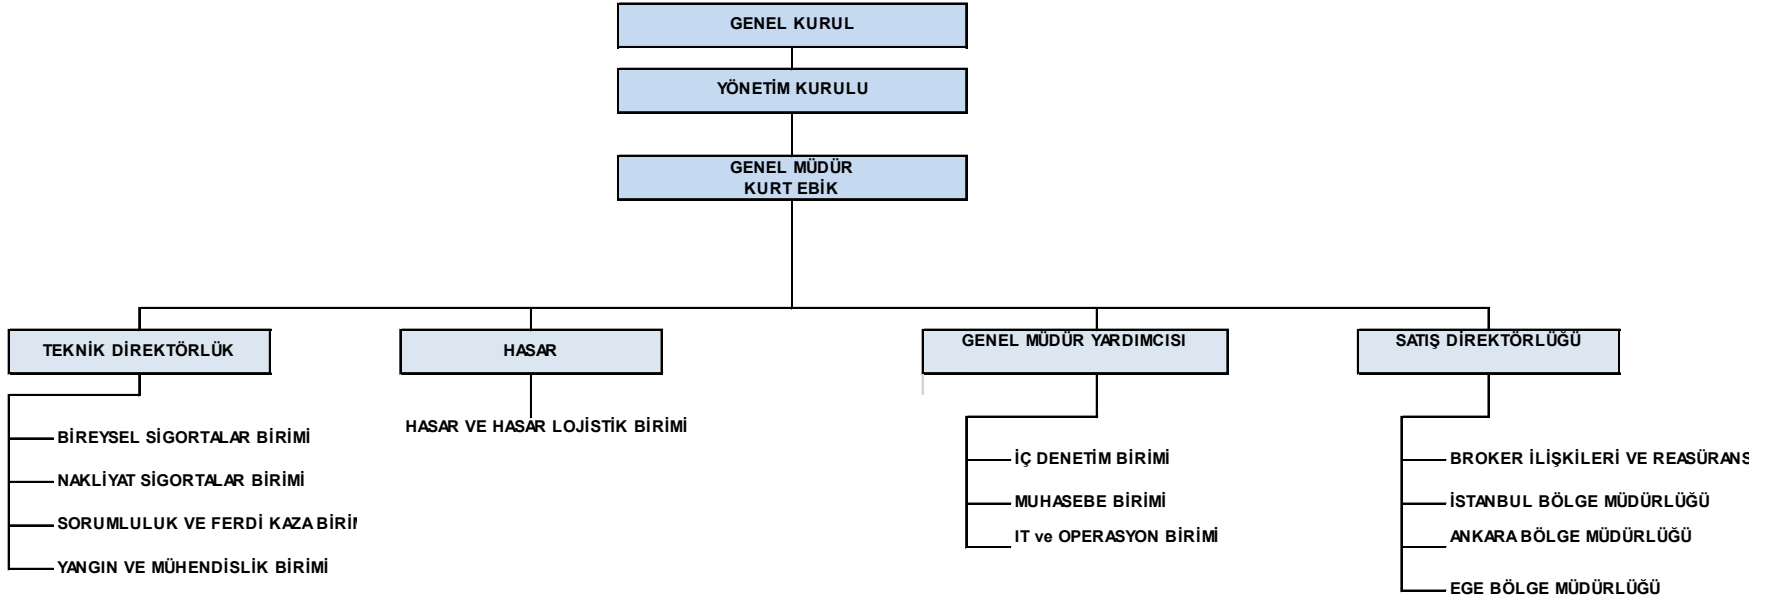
GENEL KURUL

YÖNETİM KURULU

GENEL MÜDÜR
KURT EBİK

TEKNİK DİREKTÖRLÜK

BİREYSEL SİGORTALAR BİRİMİ

NAKLİYAT SİGORTALAR BİRİMİ

SORUMLULUK VE FERDİ KAZA BİRİ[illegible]

YANGIN VE MÜHENDİSLİK BİRİMİ

HASAR

HASAR VE HASAR LOJİSTİK BİRİMİ

GENEL MÜDÜR YARDIMCISI

İÇ DENETİM BİRİMİ

MUHASEBE BİRİMİ

IT ve OPERASYON BİRİMİ

SATIŞ DİREKTÖRLÜĞÜ

BROKER İLİŞKİLERİ VE REASÜRANS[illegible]

İSTANBUL BÖLGE MÜDÜRLÜĞÜ

ANKARA BÖLGE MÜDÜRLÜĞÜ

EGE BÖLGE MÜDÜRLÜĞÜ